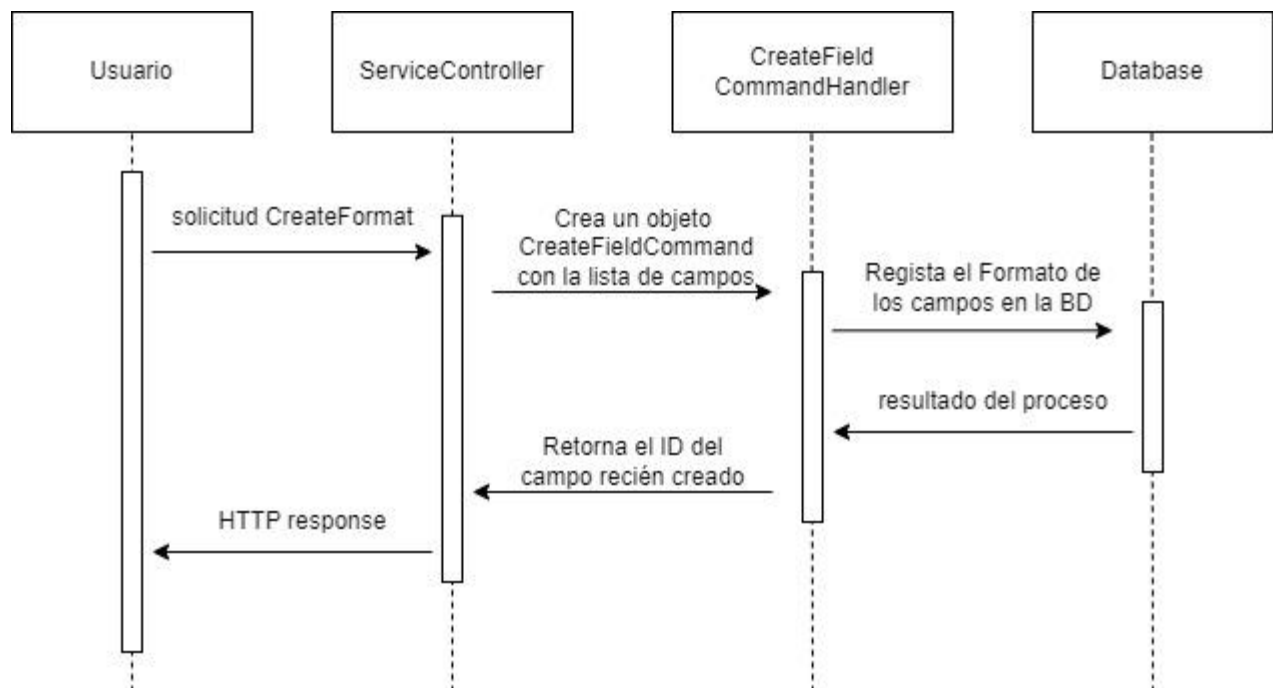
Usuario

ServiceController

CreateField CommandHandler

Database

solicitud CreateFormat

Crea un objeto CreateFieldCommand con la lista de campos

Regista el Formato de los campos en la BD

resultado del proceso

Retorna el ID del campo recién creado

HTTP response